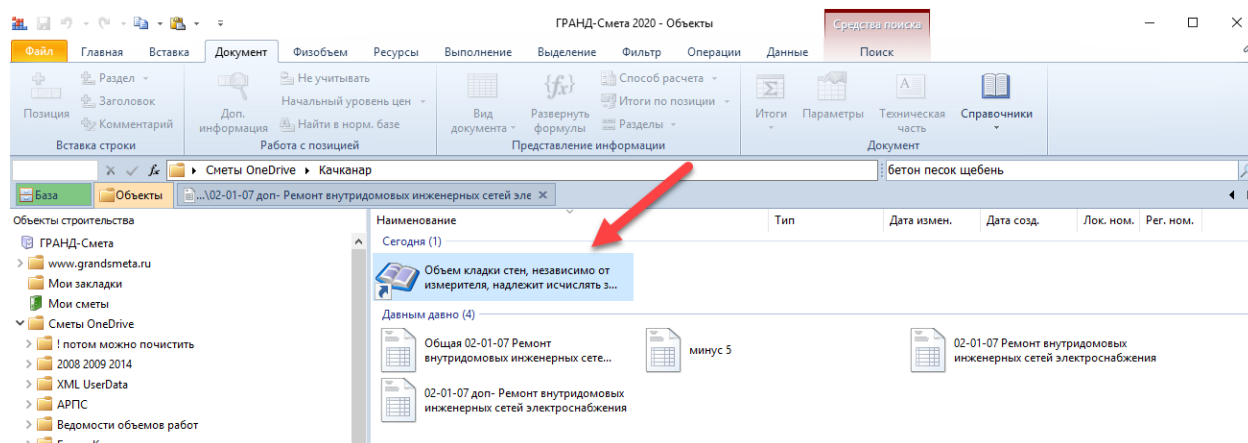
ГРАНД-Смета 2020 - Объекты

Средства поиска

Файл Главная Вставка Документ Физобъем Ресурсы Выполнение Выделение Фильтр Операции Данные Поиск

Позиция Раздел Заголовок Комментарий
Вставка строки

Доп. информация Не учитывать Начальный уровень цен Найти в норм. базе
Работа с позицией

Вид документа Развернуть формулы Способ расчета Итоги по позиции Разделы
Представление информации

Итоги Параметры Техническая часть Справочники
Документ

Сметы OneDrive ▸ Качканар

бетон песок щебень

База Объекты ...\02-01-07 доп- Ремонт внутридомовых инженерных сетей эле

Объекты строительства
ГРАНД-Смета
www.grandsmeta.ru
Мои закладки
Мои сметы
Сметы OneDrive
! потом можно почистить
2008 2009 2014
XML UserData
АРПС
Ведомости объемов работ

| Наименование | Тип | Дата измен. | Дата созд. | Лок. ном. | Рег. ном. |
|---|---|---|---|---|---|

Сегодня (1)
Объем кладки стен, независимо от измерителя, надлежит исчислять з...

Давным давно (4)
Общая 02-01-07 Ремонт внутридомовых инженерных сете...
минус 5
02-01-07 Ремонт внутридомовых инженерных сетей электроснабжения
02-01-07 доп- Ремонт внутридомовых инженерных сетей электроснабжения